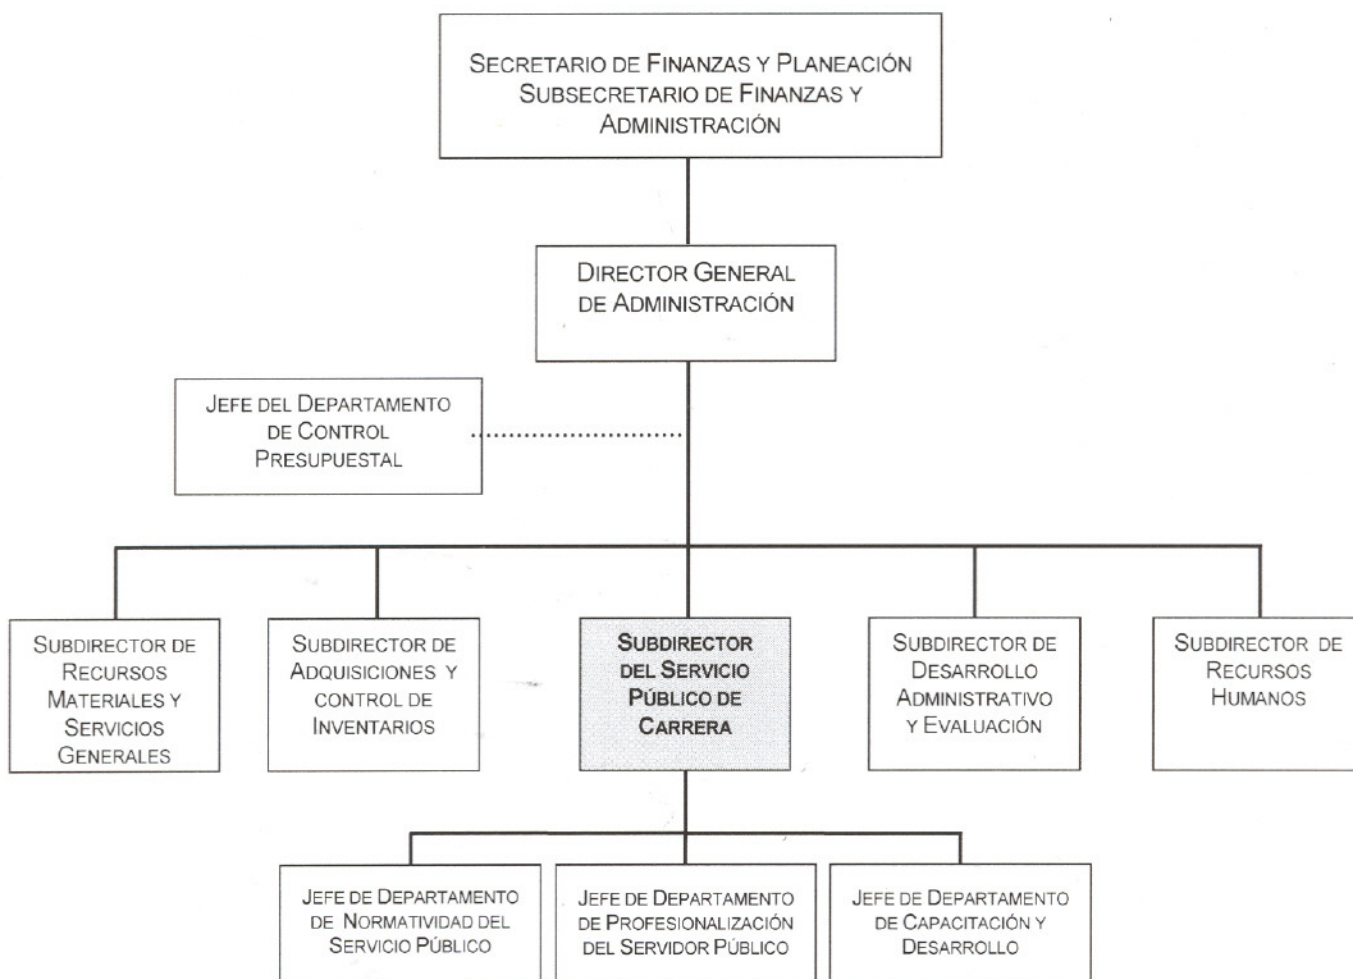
SECRETARIO DE FINANZAS Y PLANEACIÓN
SUBSECRETARIO DE FINANZAS Y ADMINISTRACIÓN

DIRECTOR GENERAL DE ADMINISTRACIÓN

JEFE DEL DEPARTAMENTO DE CONTROL PRESUPUESTAL

SUBDIRECTOR DE RECURSOS MATERIALES Y SERVICIOS GENERALES

SUBDIRECTOR DE ADQUISICIONES Y CONTROL DE INVENTARIOS

SUBDIRECTOR DEL SERVICIO PÚBLICO DE CARRERA

SUBDIRECTOR DE DESARROLLO ADMINISTRATIVO Y EVALUACIÓN

SUBDIRECTOR DE RECURSOS HUMANOS

JEFE DE DEPARTAMENTO DE NORMATIVIDAD DEL SERVICIO PÚBLICO

JEFE DE DEPARTAMENTO DE PROFESIONALIZACIÓN DEL SERVIDOR PÚBLICO

JEFE DE DEPARTAMENTO DE CAPACITACIÓN Y DESARROLLO